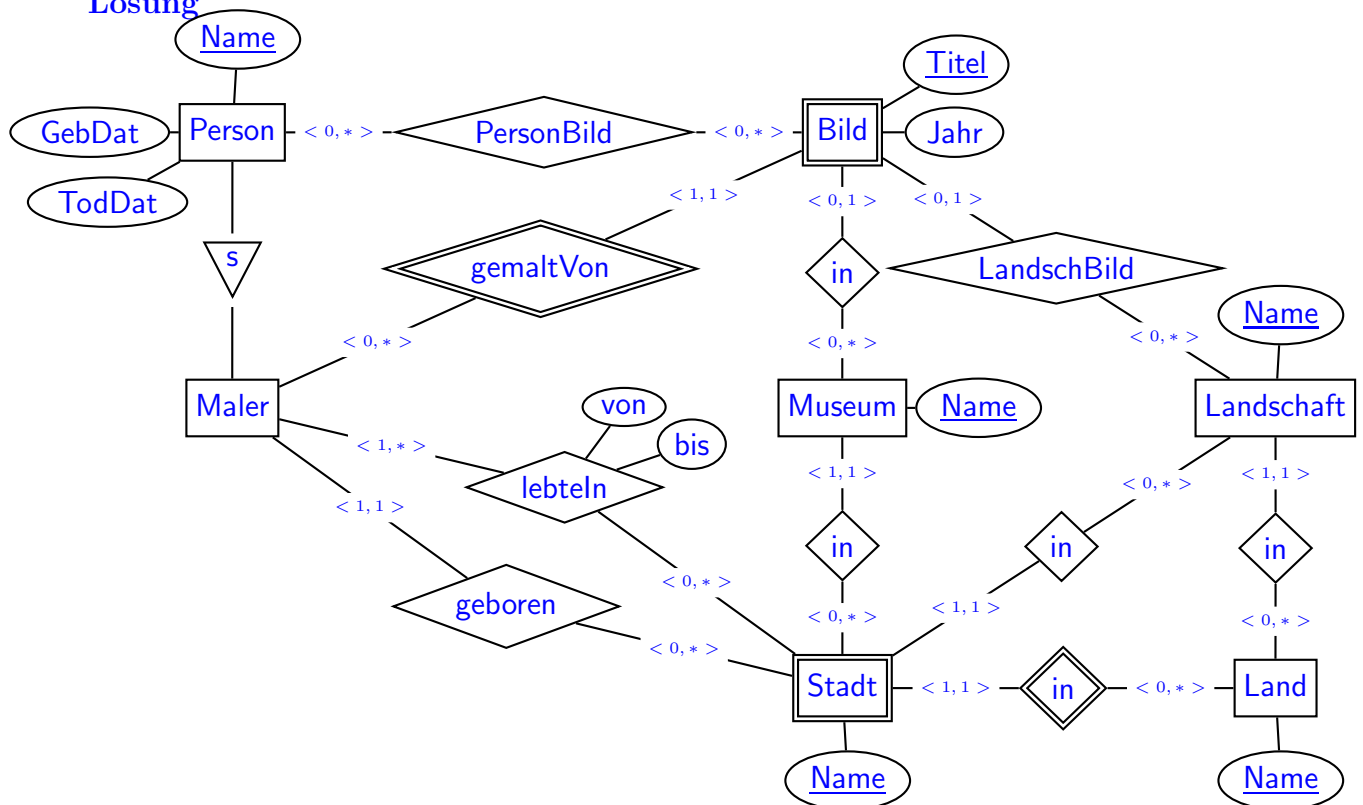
Lösung

Name
GebDat
Person
TodDat
$<0,*>$
PersonBild
$<0,*>$
Bild
Titel
Jahr
$<1,1>$
$<0,1>$
$<0,1>$
s
gemaltVon
in
LandschBild
Name
$<0,*>$
$<0,*>$
$<0,*>$
Maler
Museum
Name
Landschaft
von
bis
$<1,*>$
lebteIn
$<1,1>$
$<0,*>$
$<1,1>$
$<1,1>$
$<1,1>$
in
in
in
geboren
$<0,*>$
$<0,*>$
$<1,1>$
$<0,*>$
$<0,*>$
Stadt
$<1,1>$
in
$<0,*>$
Land
Name
Name